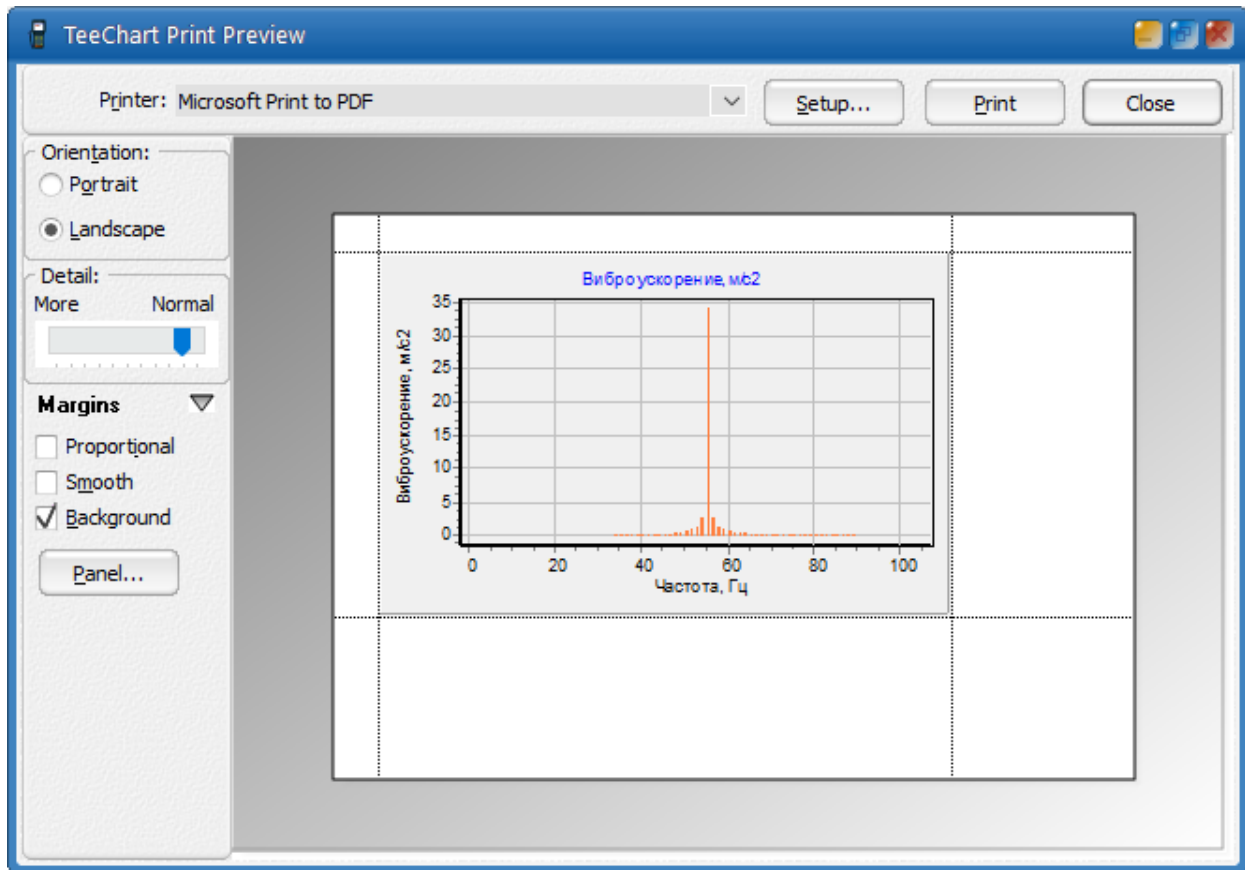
TeeChart Print Preview

Printer: Microsoft Print to PDF

Setup...

Print

Close

Orientation:

Portrait

Landscape

Detail:

More

Normal

Margins

Proportional

Smooth

Background

Panel...

Виброускорение, м/с2

Виброускорение, м/с2

35
30
25
20
15
10
5
0

0
20
40
60
80
100

Частота, Гц